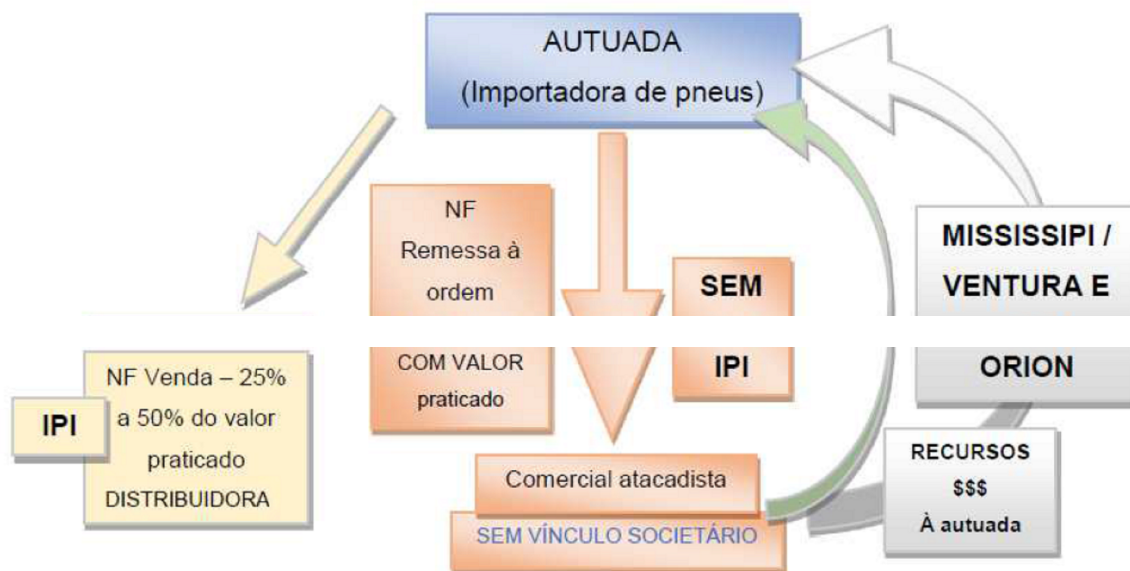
AUTUADA
(Importadora de pneus)

NF
Remessa à ordem

COM VALOR praticado

SEM

IPI

MISSISSIPI / VENTURA E

ORION

NF Venda – 25% a 50% do valor praticado
DISTRIBUIDORA

IPI

Comercial atacadista

SEM VÍNCULO SOCIETÁRIO

RECURSOS
$$$
À autuada